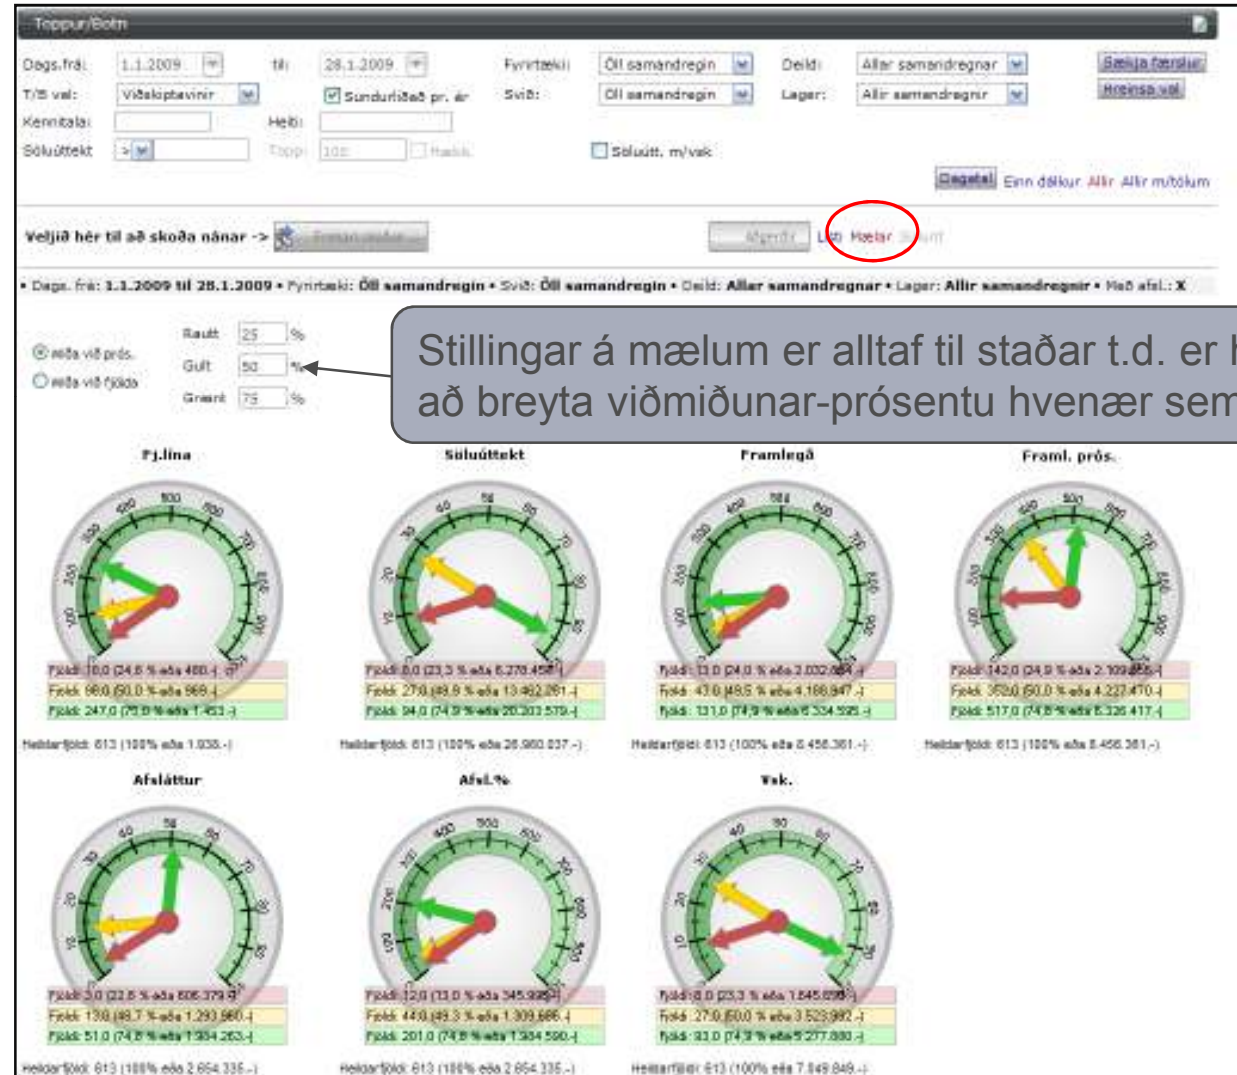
Toppur/Botn

Dags.frá: 1.1.2009 til: 28.1.2009 Fyrirtæki: Öll samandregin Deild: Allar samandregnar Sækja færslur
T/B val: Viðskiptavinir Sundurliðað pr. ár Svið: Öll samandregin Lager: Allir samandregnir Hreinsa val
Kennitala: Heiti:
Söluúttekt Toppi: 100 Hækk. Söluútt. m/vsk
Dagatal Einn dálkur Allir Allir m/tölum

Veljið hér til að skoða nánar -> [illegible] Mynd Listi Mælar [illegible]

• Dags. frá: 1.1.2009 til 28.1.2009 • Fyrirtæki: Öll samandregin • Svið: Öll samandregin • Deild: Allar samandregnar • Lager: Allir samandregnir • Með afsl.: X

miða við prós.
miða við fjölda
Rautt 25 %
Gult 50 %
Grænt 75 %

Stillingar á mælum er alltaf til staðar t.d. er h
að breyta viðmiðunar-prósentu hvenær sem

Fj.lína
Fjöldi: 10,0 (24,8 % eða 480.-)
Fjöldi: 98,0 (50,0 % eða 969.-)
Fjöldi: 247,0 (75,0 % eða 1.453.-)
Heildarfjöldi: 613 (100% eða 1.938.-)

Söluúttekt
Fjöldi: 0,0 (23,3 % eða 6.278.458.-)
Fjöldi: 27,0 (49,9 % eða 13.462.261.-)
Fjöldi: 94,0 (74,9 % eða 20.203.579.-)
Heildarfjöldi: 613 (100% eða 26.980.037.-)

Framlegð
Fjöldi: 13,0 (24,0 % eða 2.032.684.-)
Fjöldi: 47,0 (49,5 % eða 4.186.947.-)
Fjöldi: 131,0 (74,9 % eða 6.334.595.-)
Heildarfjöldi: 613 (100% eða 8.456.361.-)

Framl. prós.
Fjöldi: 142,0 (24,9 % eða 2.109.856.-)
Fjöldi: 352,0 (50,0 % eða 4.227.470.-)
Fjöldi: 517,0 (74,8 % eða 6.326.417.-)
Heildarfjöldi: 613 (100% eða 8.456.361.-)

Afsláttur
Fjöldi: 3,0 (22,8 % eða 606.379.-)
Fjöldi: 138,0 (48,7 % eða 1.293.960.-)
Fjöldi: 51,0 (74,8 % eða 1.984.263.-)
Heildarfjöldi: 613 (100% eða 2.654.335.-)

Afsl.%
Fjöldi: 12,0 (13,0 % eða 345.938.-)
Fjöldi: 448,0 (49,3 % eða 1.309.686.-)
Fjöldi: 201,0 (74,8 % eða 1.984.590.-)
Heildarfjöldi: 613 (100% eða 2.654.335.-)

Vsk.
Fjöldi: 8,0 (23,3 % eða 1.845.698.-)
Fjöldi: 27,0 (50,0 % eða 3.523.982.-)
Fjöldi: 93,0 (74,9 % eða 5.277.880.-)
Heildarfjöldi: 613 (100% eða 7.049.849.-)